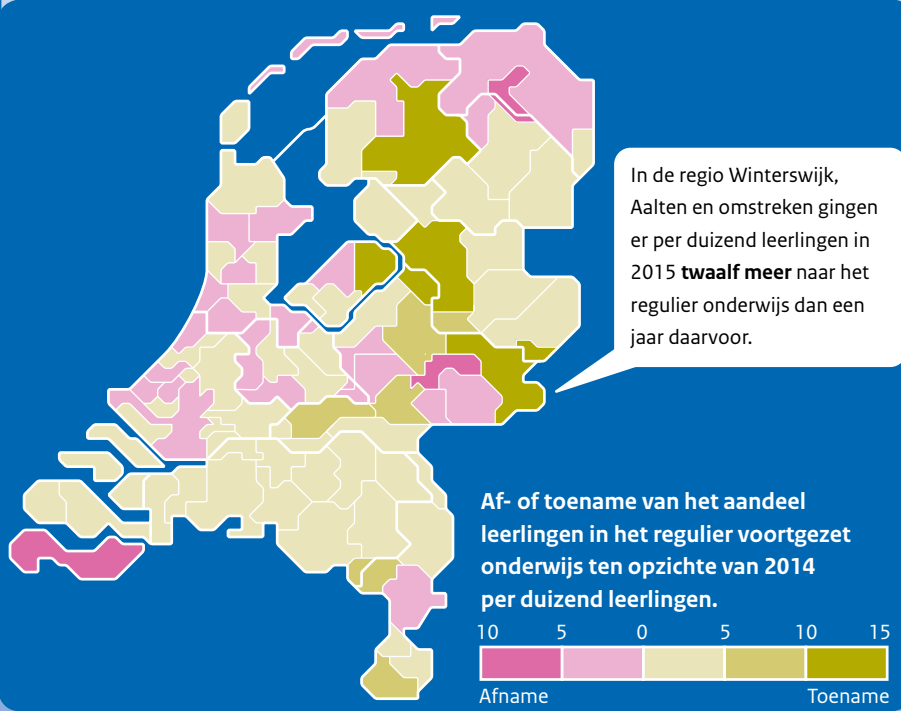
In de regio Winterswijk, Aalten en omstreken gingen er per duizend leerlingen in 2015 **twaalf meer** naar het regulier onderwijs dan een jaar daarvoor.

**Af- of toename van het aandeel leerlingen in het regulier voortgezet onderwijs ten opzichte van 2014 per duizend leerlingen.**

10 5 0 5 10 15

Afname Toename